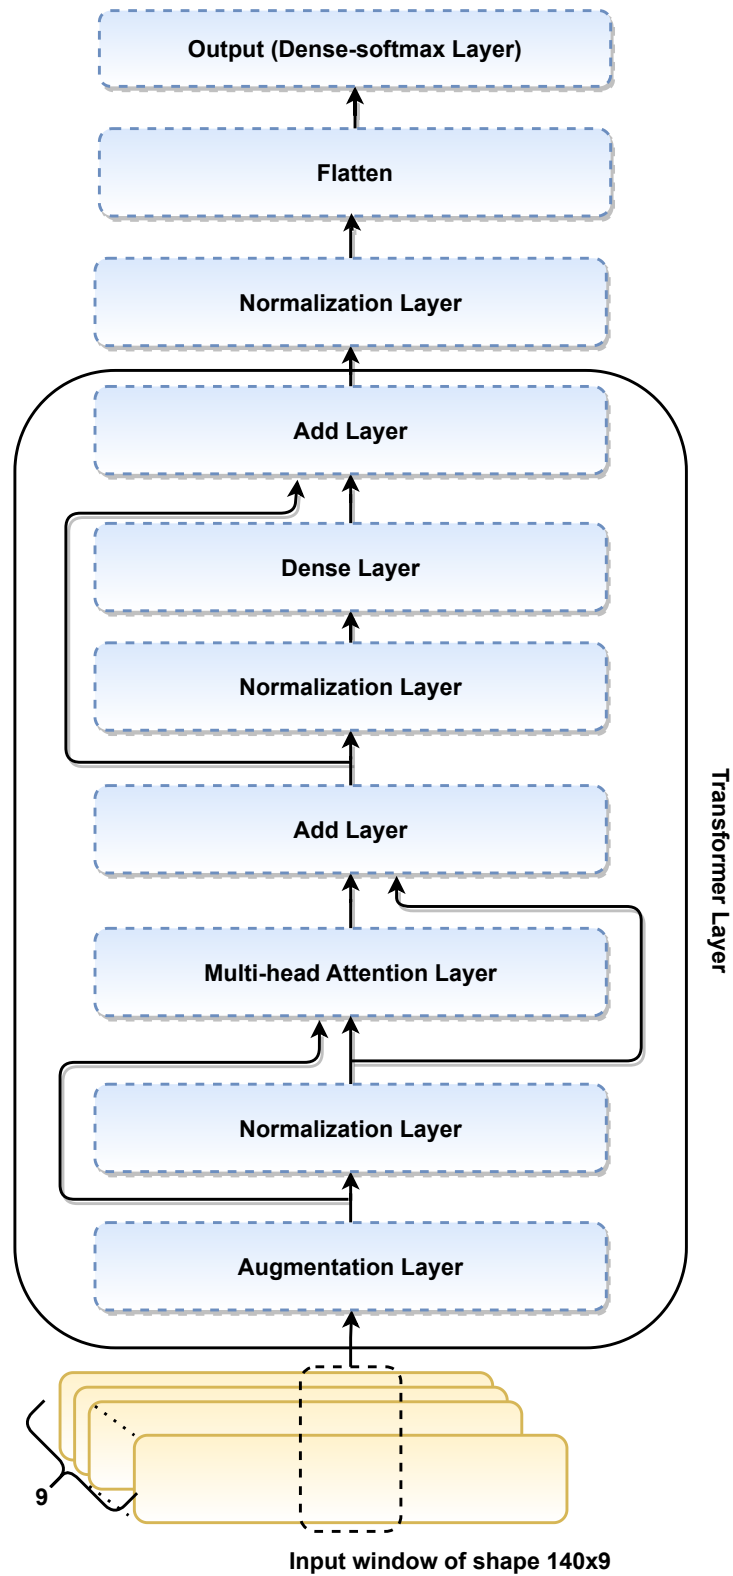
Output (Dense-softmax Layer)

Flatten

Normalization Layer

Add Layer

Dense Layer

Normalization Layer

Add Layer

Multi-head Attention Layer

Normalization Layer

Augmentation Layer

Transformer Layer

9

Input window of shape 140x9